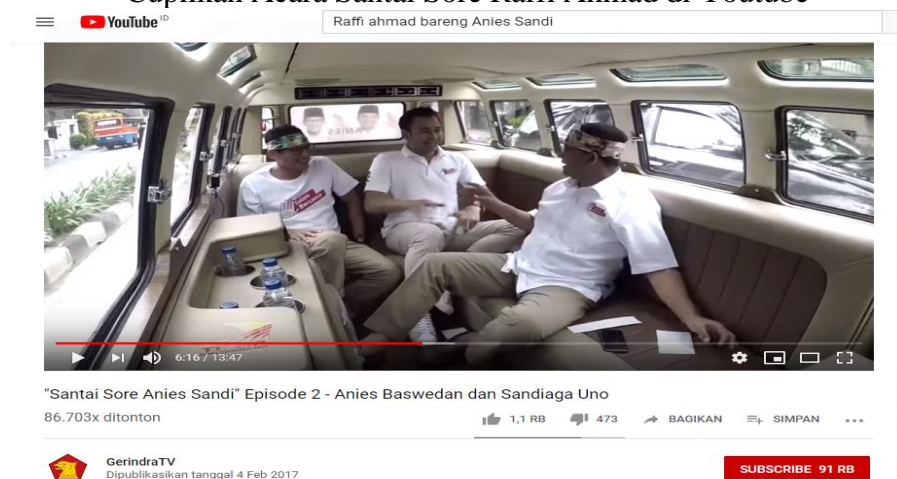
Cuplikan Acara Santai Sore Raffi Ahmad di Youtube

YouTube ID

Raffi ahmad bareng Anies Sandi

6:16 / 13:47

"Santai Sore Anies Sandi" Episode 2 - Anies Baswedan dan Sandiaga Uno

86.703x ditonton

1,1 RB 473 BAGIKAN SIMPAN

GerindraTV
Dipublikasikan tanggal 4 Feb 2017

SUBSCRIBE 91 RB